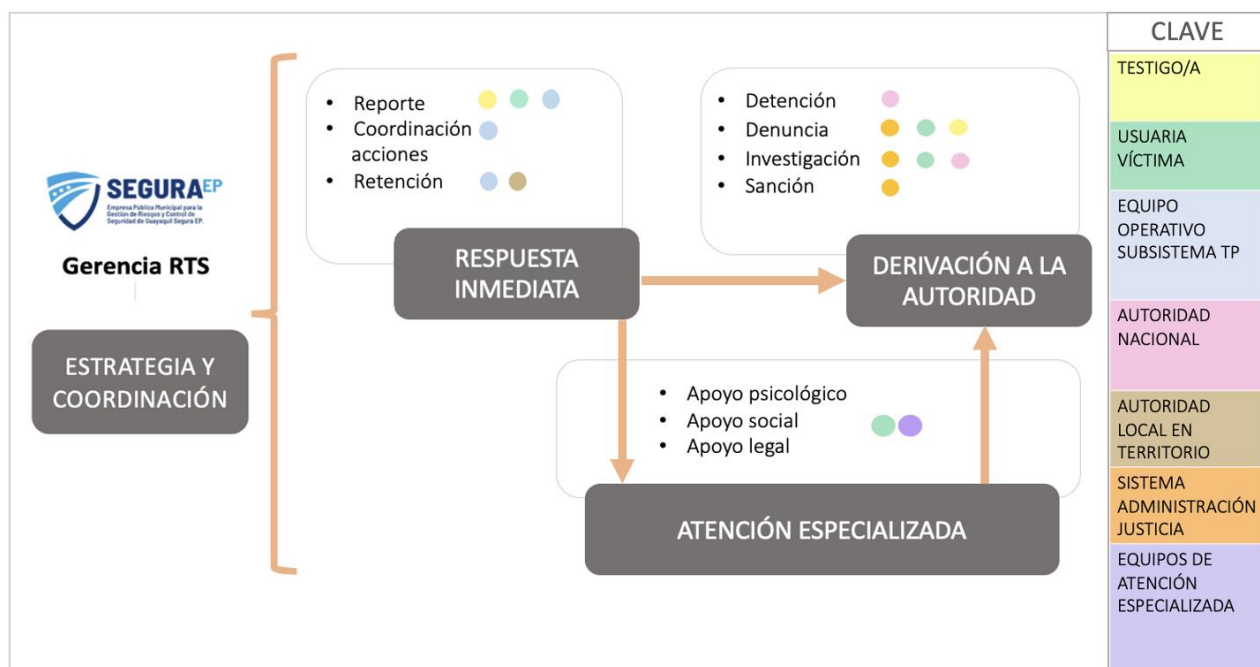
SEGURA EP
Empresa Pública Municipal para la Gestión de Riesgos y Control de Seguridad de Guayaquil Segura EP.

Gerencia RTS

ESTRATEGIA Y COORDINACIÓN

• Reporte
• Coordinación acciones
• Retención

RESPUESTA INMEDIATA

• Detención
• Denuncia
• Investigación
• Sanción

DERIVACIÓN A LA AUTORIDAD

• Apoyo psicológico
• Apoyo social
• Apoyo legal

ATENCIÓN ESPECIALIZADA

CLAVE
TESTIGO/A
USUARIA VÍCTIMA
EQUIPO OPERATIVO SUBSISTEMA TP
AUTORIDAD NACIONAL
AUTORIDAD LOCAL EN TERRITORIO
SISTEMA ADMINISTRACIÓN JUSTICIA
EQUIPOS DE ATENCIÓN ESPECIALIZADA